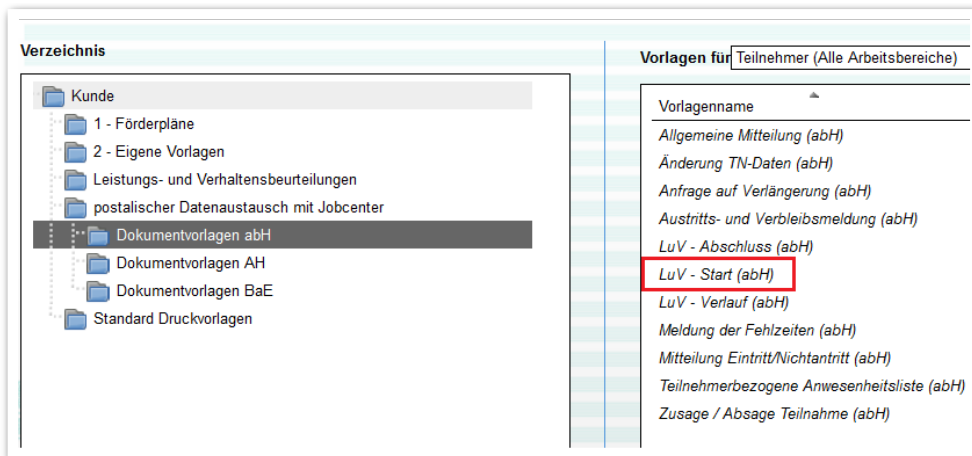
Verzeichnis

Kunde
1 - Förderpläne
2 - Eigene Vorlagen
Leistungs- und Verhaltensbeurteilungen
postalischer Datenaustausch mit Jobcenter
Dokumentvorlagen abH
Dokumentvorlagen AH
Dokumentvorlagen BaE
Standard Druckvorlagen

Vorlagen für Teilnehmer (Alle Arbeitsbereiche)

Vorlagenname
Allgemeine Mitteilung (abH)
Änderung TN-Daten (abH)
Anfrage auf Verlängerung (abH)
Austritts- und Verbleibsmeldung (abH)
LuV - Abschluss (abH)
LuV - Start (abH)
LuV - Verlauf (abH)
Meldung der Fehlzeiten (abH)
Mitteilung Eintritt/Nichtantritt (abH)
Teilnehmerbezogene Anwesenheitsliste (abH)
Zusage / Absage Teilnahme (abH)